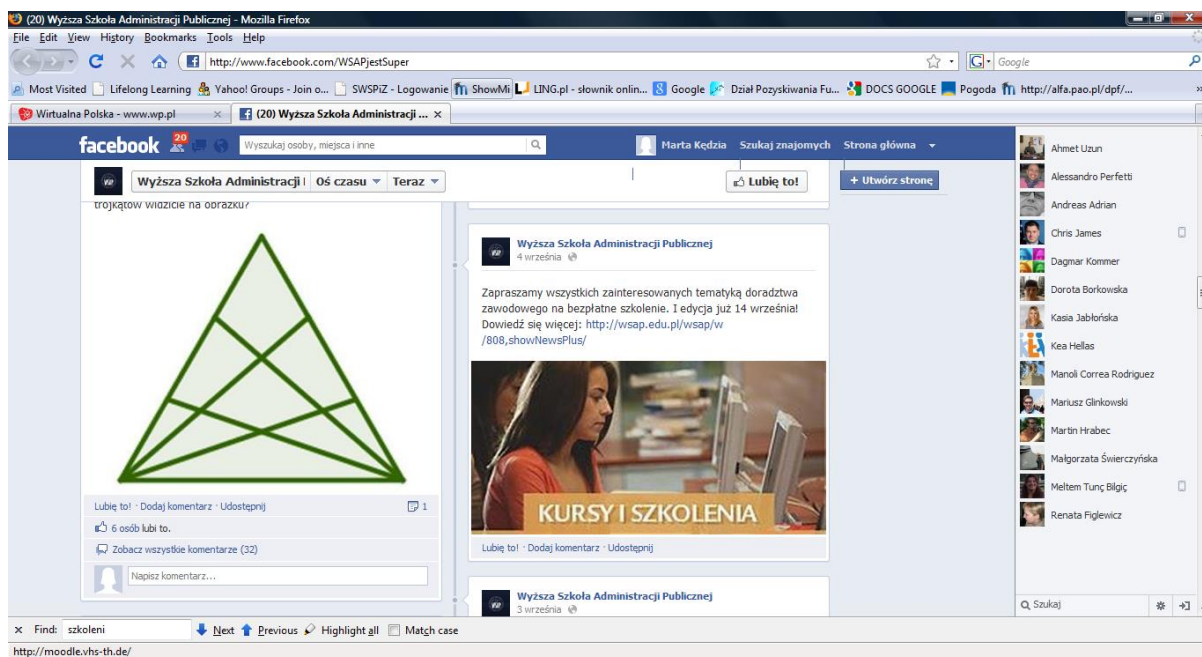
(20) Wyższa Szkoła Administracji Publicznej - Mozilla Firefox

File Edit View History Bookmarks Tools Help

http://www.facebook.com/WSAPjestSuper

Google

Most Visited Lifelong Learning Yahoo! Groups - Join o... SWSPiZ - Logowanie ShowMi LING.pl - słownik onlin... Google Dział Pozyskiwania Fu... DOCS GOOGLE Pogoda http://alfa.pao.pl/dpf/...

Wirtualna Polska - www.wp.pl

(20) Wyższa Szkoła Administracji ...

facebook 20

Wyszukaj osoby, miejsca i inne

Marta Kędzia Szukaj znajomych Strona główna

Wyższa Szkoła Administracji I Oś czasu Teraz

Lubię to!

+ Utwórz stronę

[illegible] trójkątów widzicie na obrazku?

Lubię to! · Dodaj komentarz · Udostępnij 1

6 osób lubi to.

Zobacz wszystkie komentarze (32)

Napisz komentarz...

Wyższa Szkoła Administracji Publicznej
4 września

Zapraszamy wszystkich zainteresowanych tematyką doradztwa zawodowego na bezpłatne szkolenie. I edycja już 14 września! Dowiedź się więcej: http://wsap.edu.pl/wsap/w/808,showNewsPlus/

KURSY I SZKOLENIA

Lubię to! · Dodaj komentarz · Udostępnij

Wyższa Szkoła Administracji Publicznej
3 września

Ahmet Uzun
Alessandro Perfetti
Andreas Adrian
Chris James
Dagmar Kommer
Dorota Borkowska
Kasia Jabłońska
Kea Hellas
Manoli Correa Rodriguez
Mariusz Glinkowski
Martin Hrabec
Małgorzata Świerczyńska
Meltem Tunç Bilgiç
Renata Figlewicz

Szukaj

× Find: szkoleni Next Previous Highlight all Match case

http://moodle.vhs-th.de/